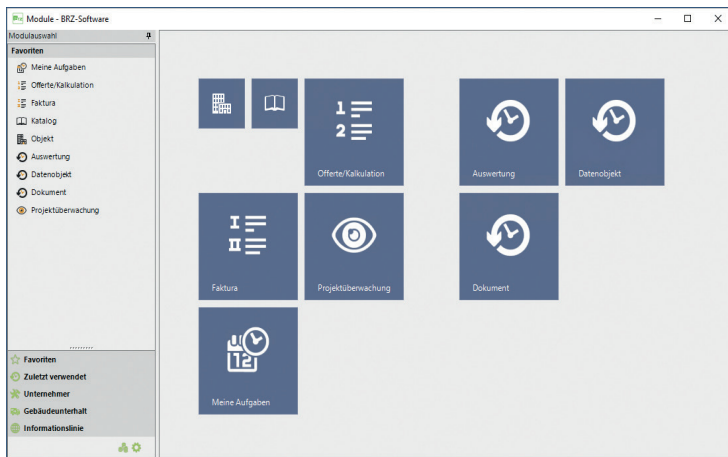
Module - BRZ-Software

Modulauswahl

Favoriten

Meine Aufgaben

Offerte/Kalkulation

Faktura

Katalog

Objekt

Auswertung

Datenobjekt

Dokument

Projektüberwachung

Favoriten

Zuletzt verwendet

Unternehmer

Gebäudeunterhalt

Informationslinie

Offerte/Kalkulation

Auswertung

Datenobjekt

Faktura

Projektüberwachung

Dokument

Meine Aufgaben